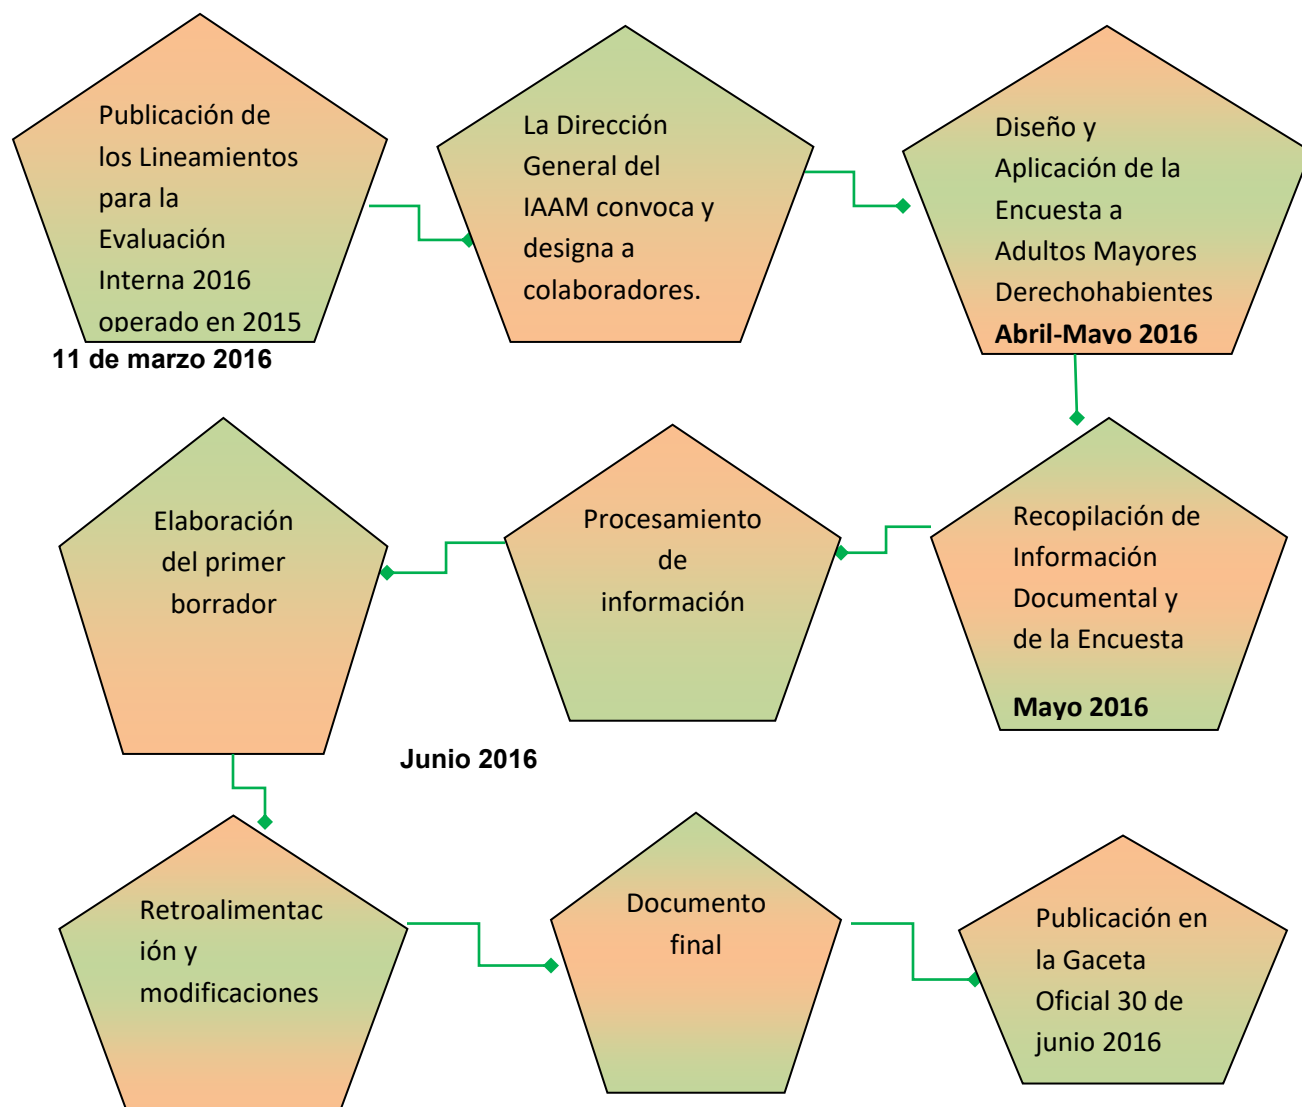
Publicación de los Lineamientos para la Evaluación Interna 2016 operado en 2015

11 de marzo 2016

La Dirección General del IAAM convoca y designa a colaboradores.

Diseño y Aplicación de la Encuesta a Adultos Mayores Derechohabientes

Abril-Mayo 2016

Recopilación de Información Documental y de la Encuesta

Mayo 2016

Procesamiento de información

Elaboración del primer borrador

Junio 2016

Retroalimentación y modificaciones

Documento final

Publicación en la Gaceta Oficial 30 de junio 2016